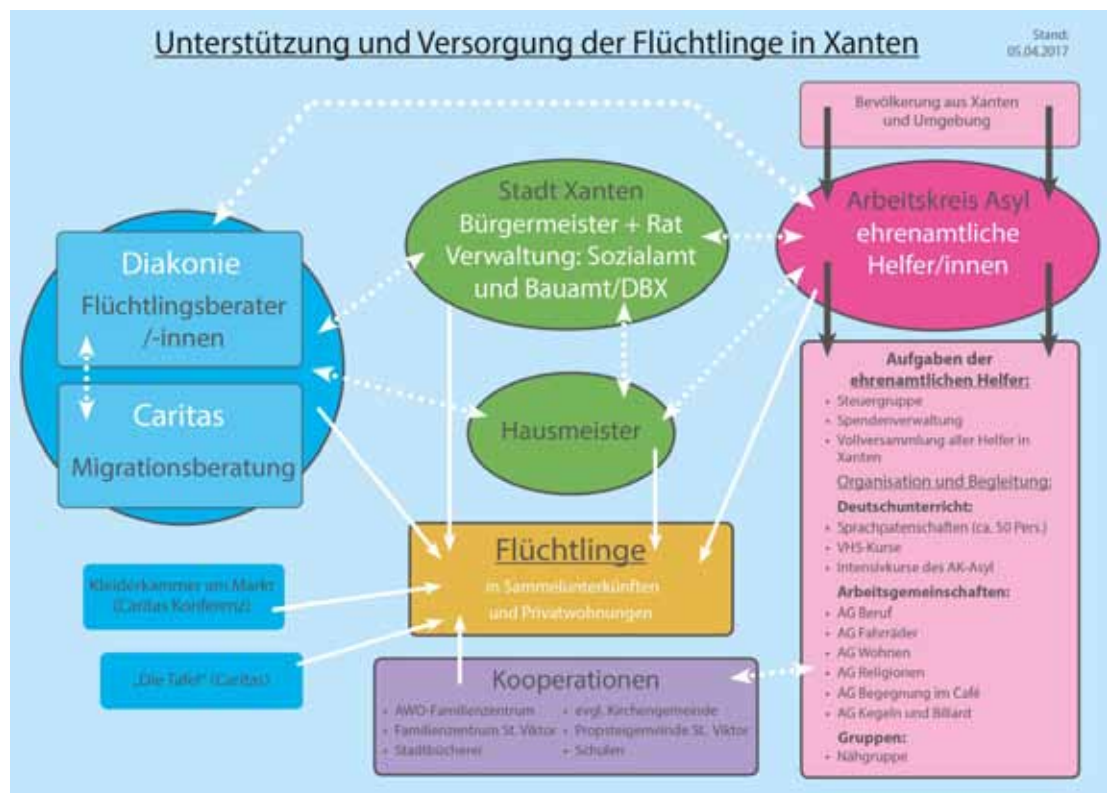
Unterstützung und Versorgung der Flüchtlinge in Xanten

Stand: 05.04.2017

Bevölkerung aus Xanten und Umgebung

Diakonie
Flüchtlingsberater /-innen

Caritas
Migrationsberatung

Stadt Xanten
Bürgermeister + Rat
Verwaltung: Sozialamt und Bauamt/DBX

Arbeitskreis Asyl
ehrenamtliche Helfer/innen

Hausmeister

Aufgaben der ehrenamtlichen Helfer:
- Steuergruppe
- Spendenverwaltung
- Vollversammlung aller Helfer in Xanten

Organisation und Begleitung:
Deutschunterricht:
- Sprachpatenschaften (ca. 50 Pers.)
- VHS-Kurse
- Intensivkurse des AK-Asyl

Arbeitsgemeinschaften:
- AG Beruf
- AG Fahrräder
- AG Wohnen
- AG Religionen
- AG Begegnung im Café
- AG Kegeln und Billard

Gruppen:
- Nähgruppe

Flüchtlinge
in Sammelunterkünften und Privatwohnungen

Kleiderkammer am Markt (Caritas Konferenz)

„Die Tafel" (Caritas)

Kooperationen
- AWO-Familienzentrum
- Familienzentrum St. Viktor
- Stadtbücherei
- evgl. Kirchengemeinde
- Propsteigemeinde St. Viktor
- Schulen